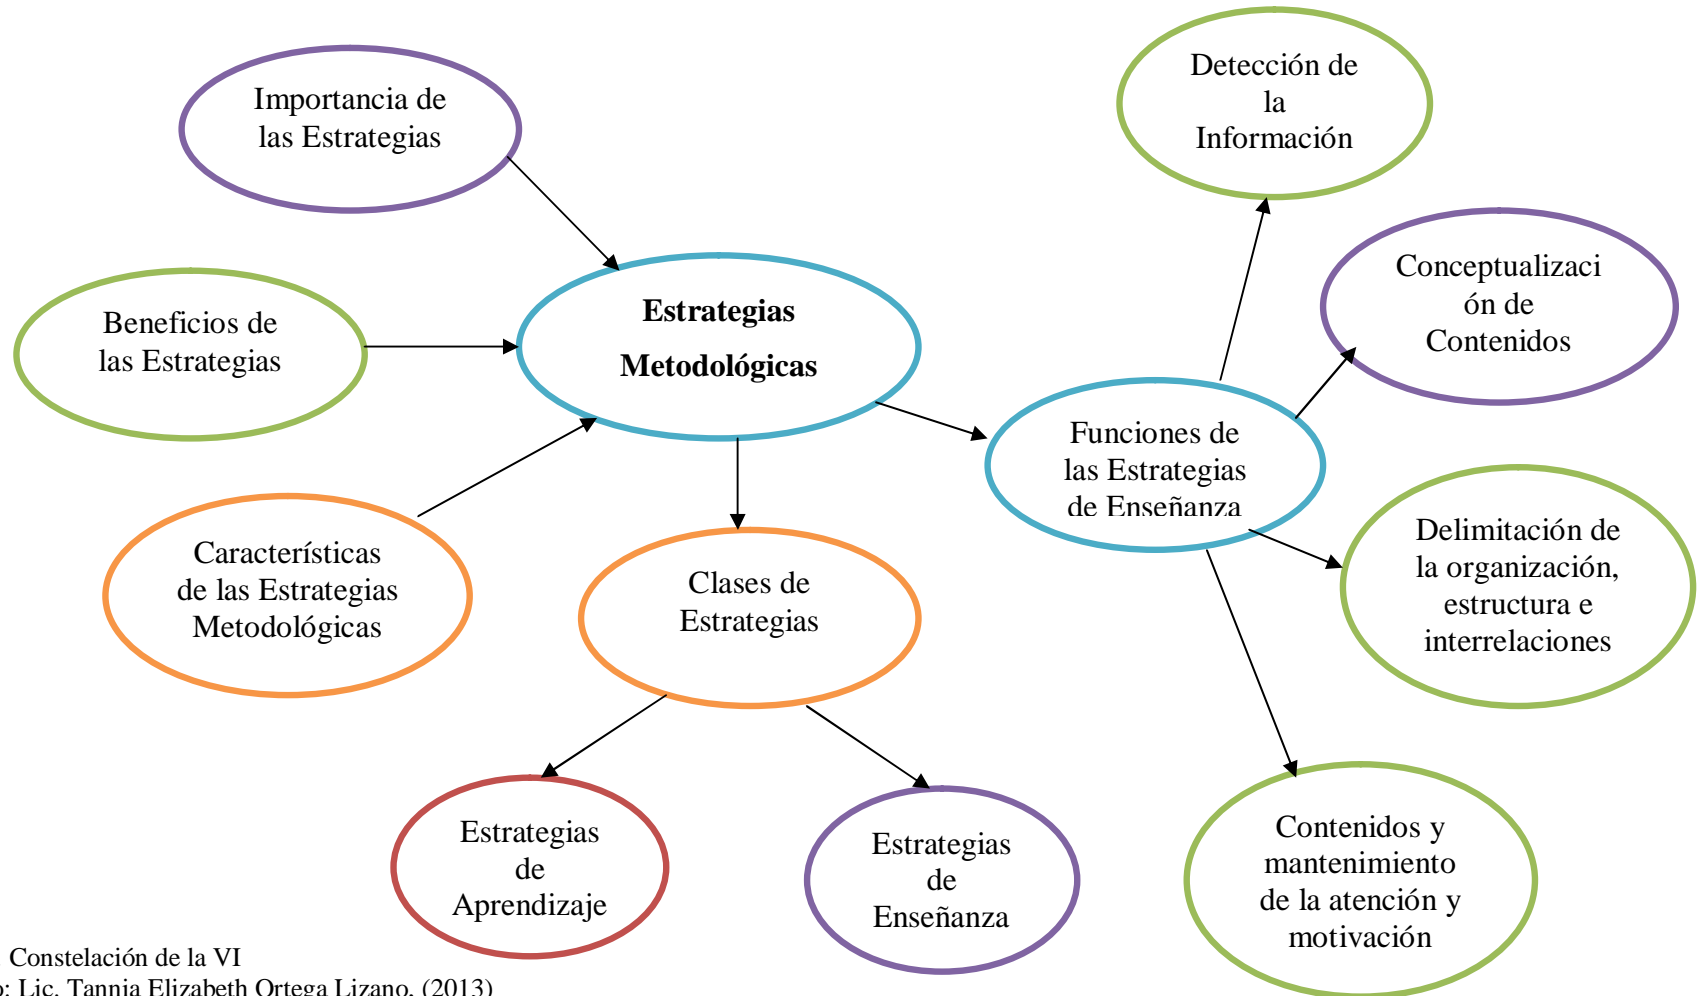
Importancia de las Estrategias

Beneficios de las Estrategias

Características de las Estrategias Metodológicas

**Estrategias Metodológicas**

Clases de Estrategias

Estrategias de Aprendizaje

Estrategias de Enseñanza

Funciones de las Estrategias de Enseñanza

Detección de la Información

Conceptualización de Contenidos

Delimitación de la organización, estructura e interrelaciones

Contenidos y mantenimiento de la atención y motivación

Constelación de la VI
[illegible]: Lic. Tannia Elizabeth Ortega Lizano. (2013)